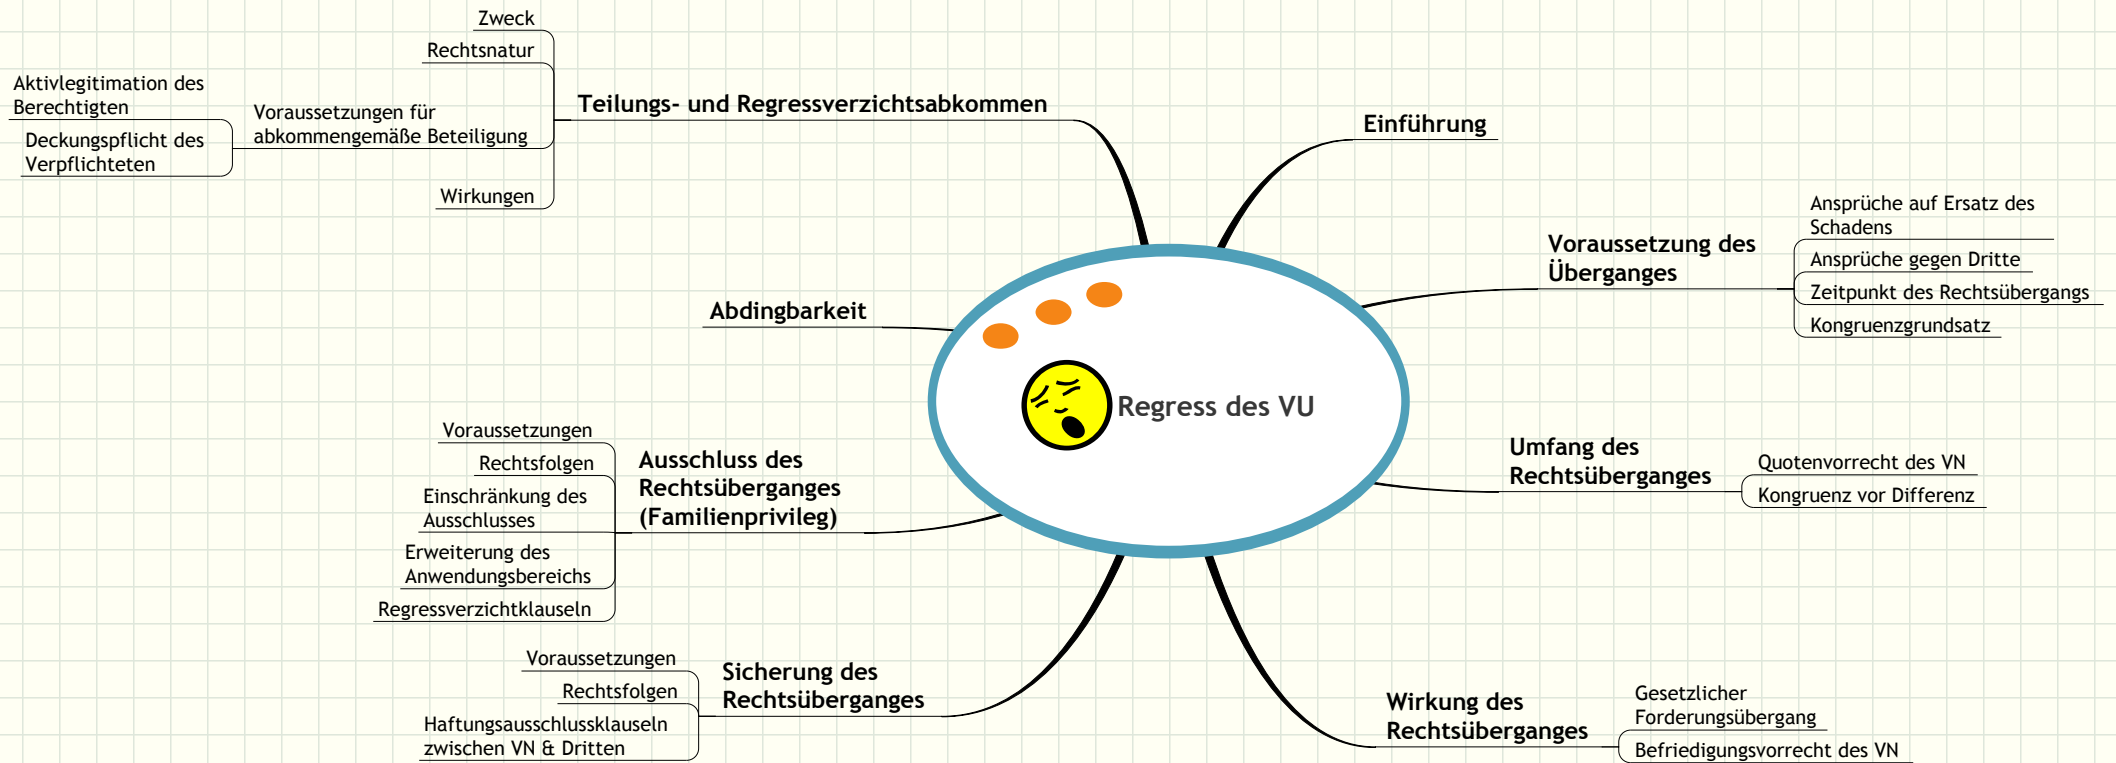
Regress des VU

Teilungs- und Regressverzichtsabkommen

Zweck

Rechtsnatur

Voraussetzungen für abkommengemäße Beteiligung

Aktivlegitimation des Berechtigten

Deckungspflicht des Verpflichteten

Wirkungen

Einführung

Voraussetzung des Überganges

Ansprüche auf Ersatz des Schadens

Ansprüche gegen Dritte

Zeitpunkt des Rechtsübergangs

Kongruenzgrundsatz

Abdingbarkeit

Umfang des Rechtsüberganges

Quotenvorrecht des VN

Kongruenz vor Differenz

Ausschluss des Rechtsüberganges (Familienprivileg)

Voraussetzungen

Rechtsfolgen

Einschränkung des Ausschlusses

Erweiterung des Anwendungsbereichs

Regressverzichtklauseln

Sicherung des Rechtsüberganges

Voraussetzungen

Rechtsfolgen

Haftungsausschlussklauseln zwischen VN & Dritten

Wirkung des Rechtsüberganges

Gesetzlicher Forderungsübergang

Befriedigungsvorrecht des VN